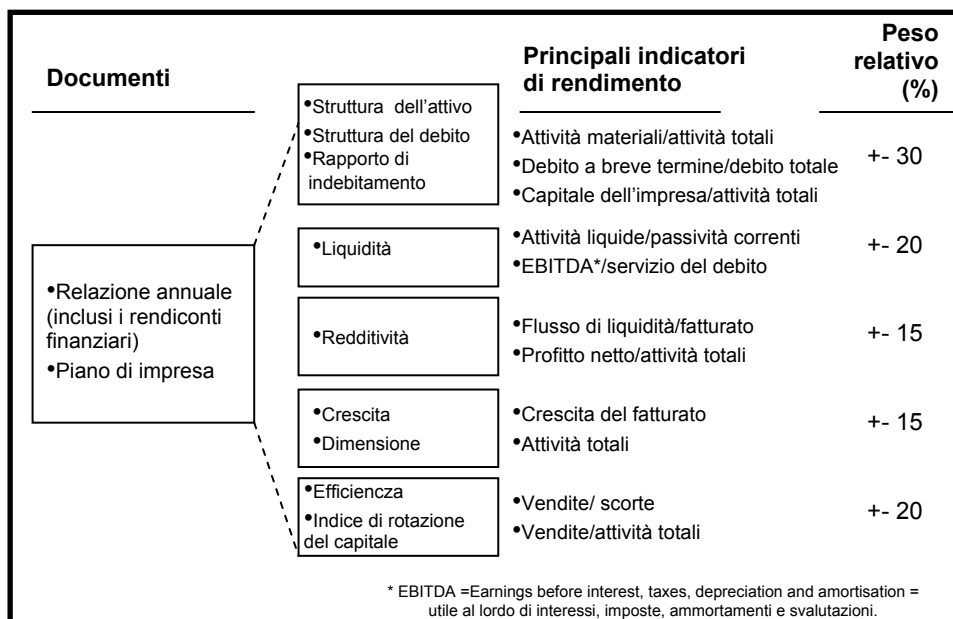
Documenti

Principali indicatori di rendimento

Peso relativo (%)

•Relazione annuale (inclusi i rendiconti finanziari)
•Piano di impresa

•Struttura dell'attivo
•Struttura del debito
•Rapporto di indebitamento

•Attività materiali/attività totali
•Debito a breve termine/debito totale
•Capitale dell'impresa/attività totali

+- 30

•Liquidità

•Attività liquide/passività correnti
•EBITDA*/servizio del debito

+- 20

•Redditività

•Flusso di liquidità/fatturato
•Profitto netto/attività totali

+- 15

•Crescita
•Dimensione

•Crescita del fatturato
•Attività totali

+- 15

•Efficienza
•Indice di rotazione del capitale

•Vendite/ scorte
•Vendite/attività totali

+- 20

* EBITDA =Earnings before interest, taxes, depreciation and amortisation = utile al lordo di interessi, imposte, ammortamenti e svalutazioni.